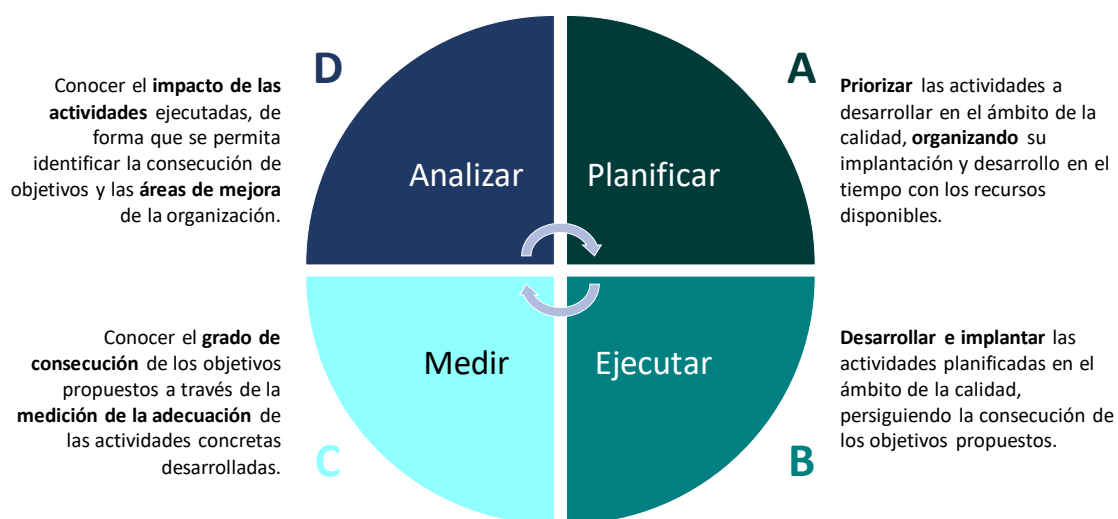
D

Conocer el **impacto de las actividades** ejecutadas, de forma que se permita identificar la consecución de objetivos y las **áreas de mejora** de la organización.

Analizar

A

**Priorizar** las actividades a desarrollar en el ámbito de la calidad, **organizando** su implantación y desarrollo en el tiempo con los recursos disponibles.

Planificar

Conocer el **grado de consecución** de los objetivos propuestos a través de la **medición de la adecuación** de las actividades concretas desarrolladas.

Medir

C

Ejecutar

**Desarrollar e implantar** las actividades planificadas en el ámbito de la calidad, persiguiendo la consecución de los objetivos propuestos.

B